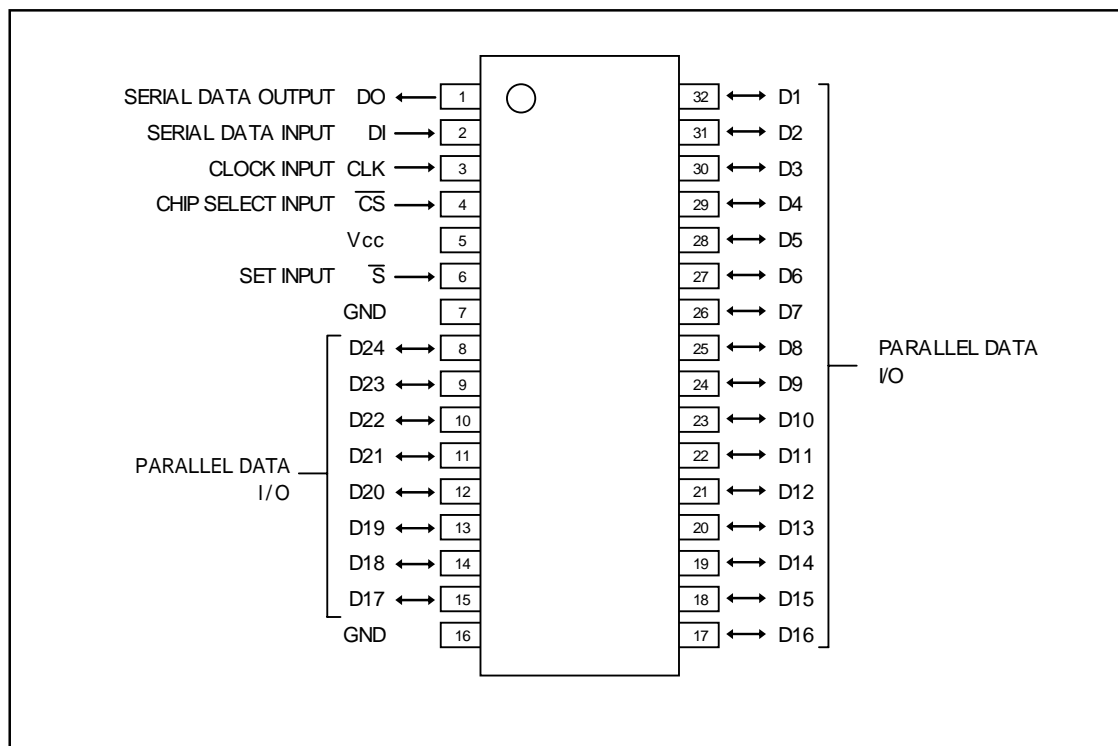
SERIAL DATA OUTPUT DO 1
SERIAL DATA INPUT DI 2
CLOCK INPUT CLK 3
CHIP SELECT INPUT $\overline{CS}$ 4
Vcc 5
SET INPUT $\overline{S}$ 6
GND 7
D24 8
D23 9
D22 10
D21 11
D20 12
D19 13
D18 14
D17 15
GND 16

PARALLEL DATA I/O

32 D1
31 D2
30 D3
29 D4
28 D5
27 D6
26 D7
25 D8
24 D9
23 D10
22 D11
21 D12
20 D13
19 D14
18 D15
17 D16

PARALLEL DATA I/O